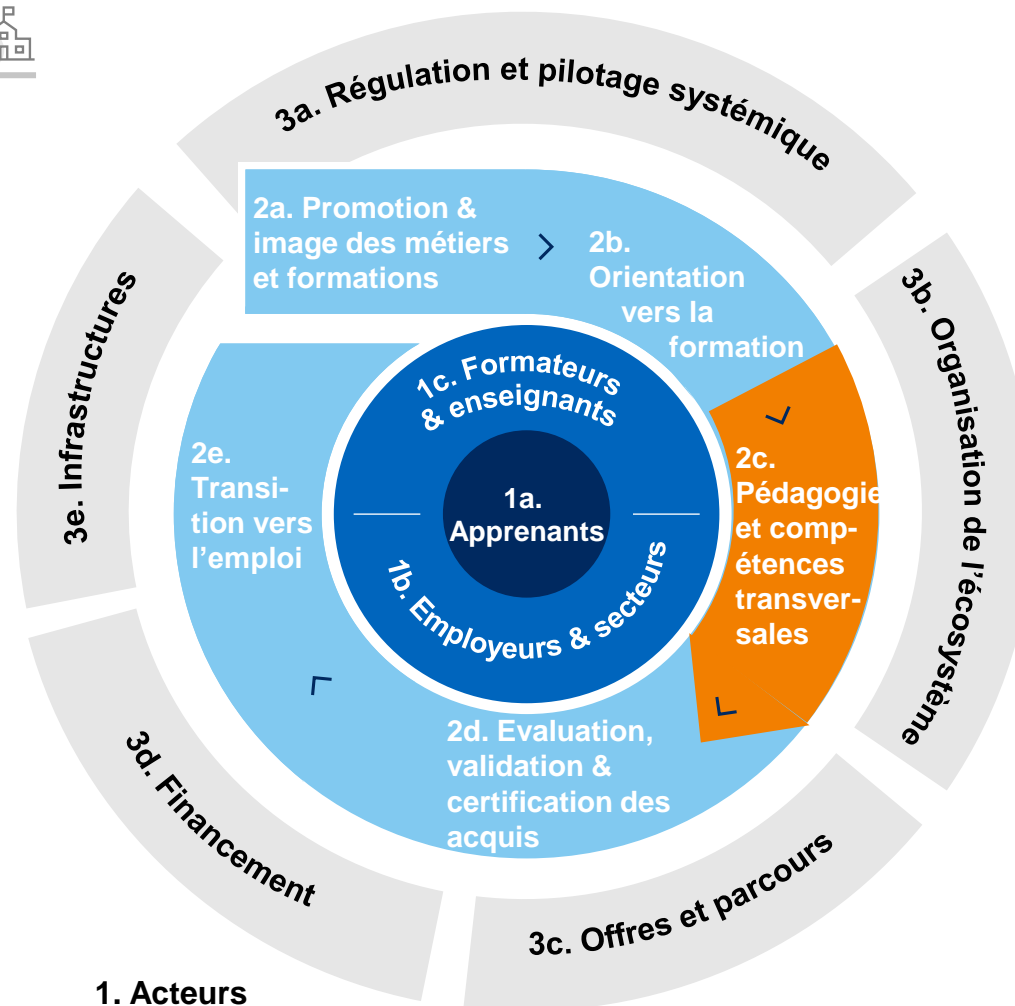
3a. Régulation et pilotage systémique

2a. Promotion & image des métiers et formations

2b. Orientation vers la formation

3b. Organisation de l'écosystème

3e. Infrastructures

1c. Formateurs & enseignants

2e. Transition vers l'emploi

1a. Apprenants

2c. Pédagogie et compétences transversales

1b. Employeurs & secteurs

2d. Evaluation, validation & certification des acquis

3d. Financement

3c. Offres et parcours

1. Acteurs